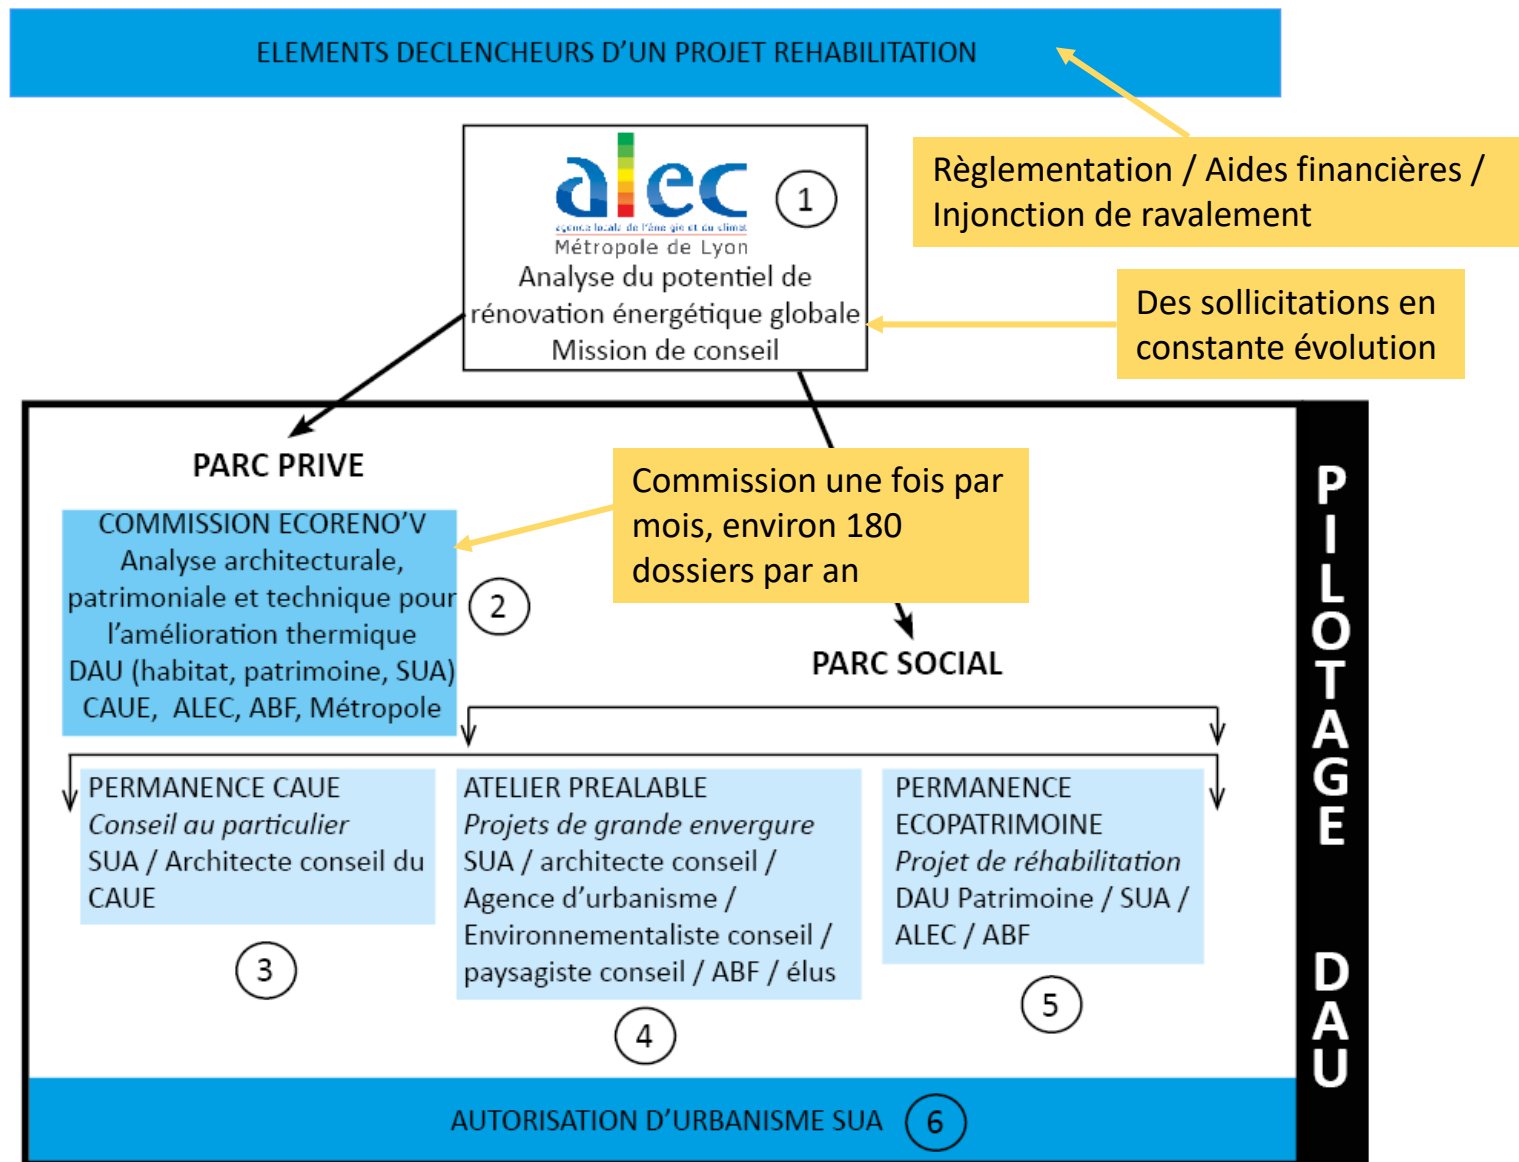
ELEMENTS DECLENCHEURS D'UN PROJET REHABILITATION

Règlementation / Aides financières / Injonction de ravalement

alec
agence locale de l'énergie et du climat
Métropole de Lyon
Analyse du potentiel de rénovation énergétique globale
Mission de conseil

1

Des sollicitations en constante évolution

PARC PRIVE

Commission une fois par mois, environ 180 dossiers par an

COMMISSION ECORENO'V
Analyse architecturale, patrimoniale et technique pour l'amélioration thermique
DAU (habitat, patrimoine, SUA)
CAUE, ALEC, ABF, Métropole

2

PARC SOCIAL

PERMANENCE CAUE
*Conseil au particulier*
SUA / Architecte conseil du CAUE

3

ATELIER PREALABLE
*Projets de grande envergure*
SUA / architecte conseil / Agence d'urbanisme / Environnementaliste conseil / paysagiste conseil / ABF / élus

4

PERMANENCE ECOPATRIMOINE
*Projet de réhabilitation*
DAU Patrimoine / SUA / ALEC / ABF

5

PILOTAGE DAU

AUTORISATION D'URBANISME SUA 6